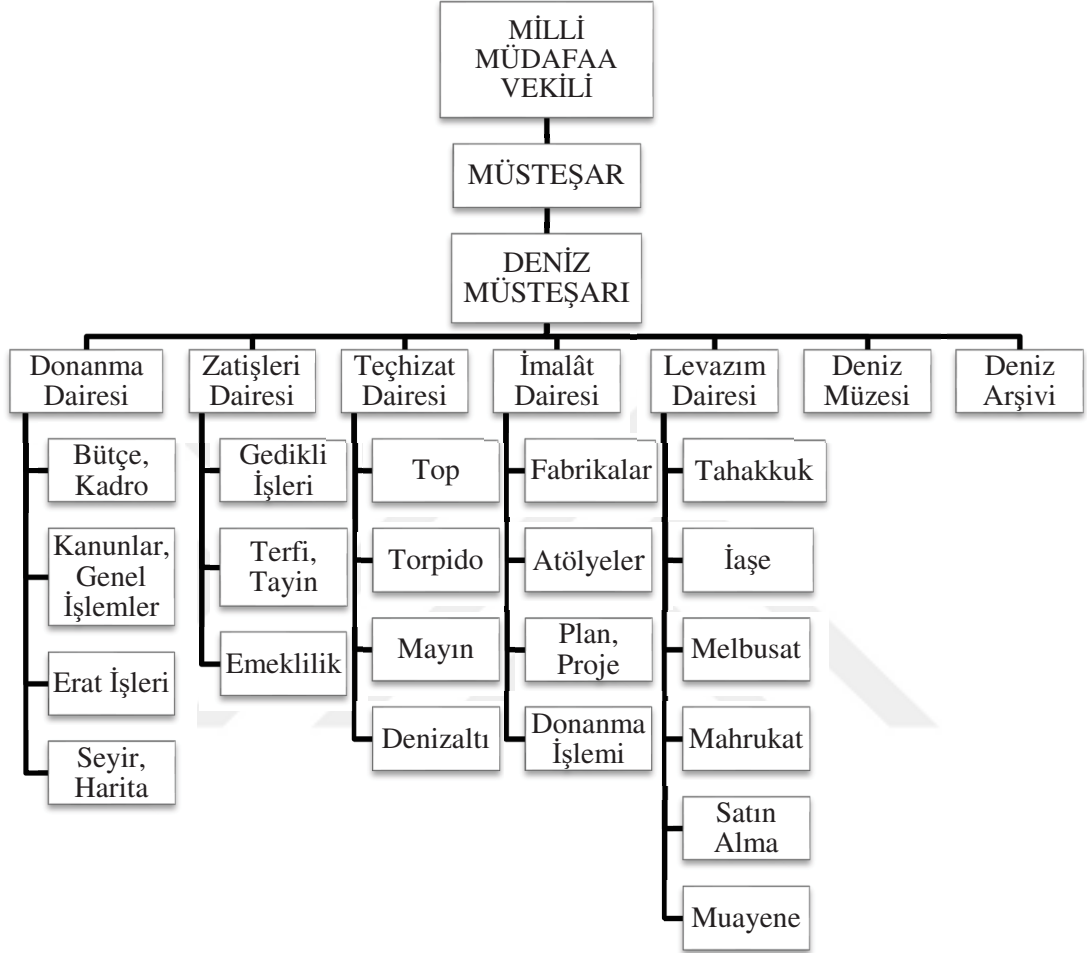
MİLLİ MÜDAFAA VEKİLİ

MÜSTEŞAR

DENİZ MÜSTEŞARI

Donanma Dairesi

Bütçe, Kadro

Kanunlar, Genel İşlemler

Erat İşleri

Seyir, Harita

Zatişleri Dairesi

Gedikli İşleri

Terfi, Tayin

Emeklilik

Teçhizat Dairesi

Top

Torpido

Mayın

Denizaltı

İmalât Dairesi

Fabrikalar

Atölyeler

Plan, Proje

Donanma İşlemi

Levazım Dairesi

Tahakkuk

İaşe

Melbusat

Mahrukat

Satın Alma

Muayene

Deniz Müzesi

Deniz Arşivi